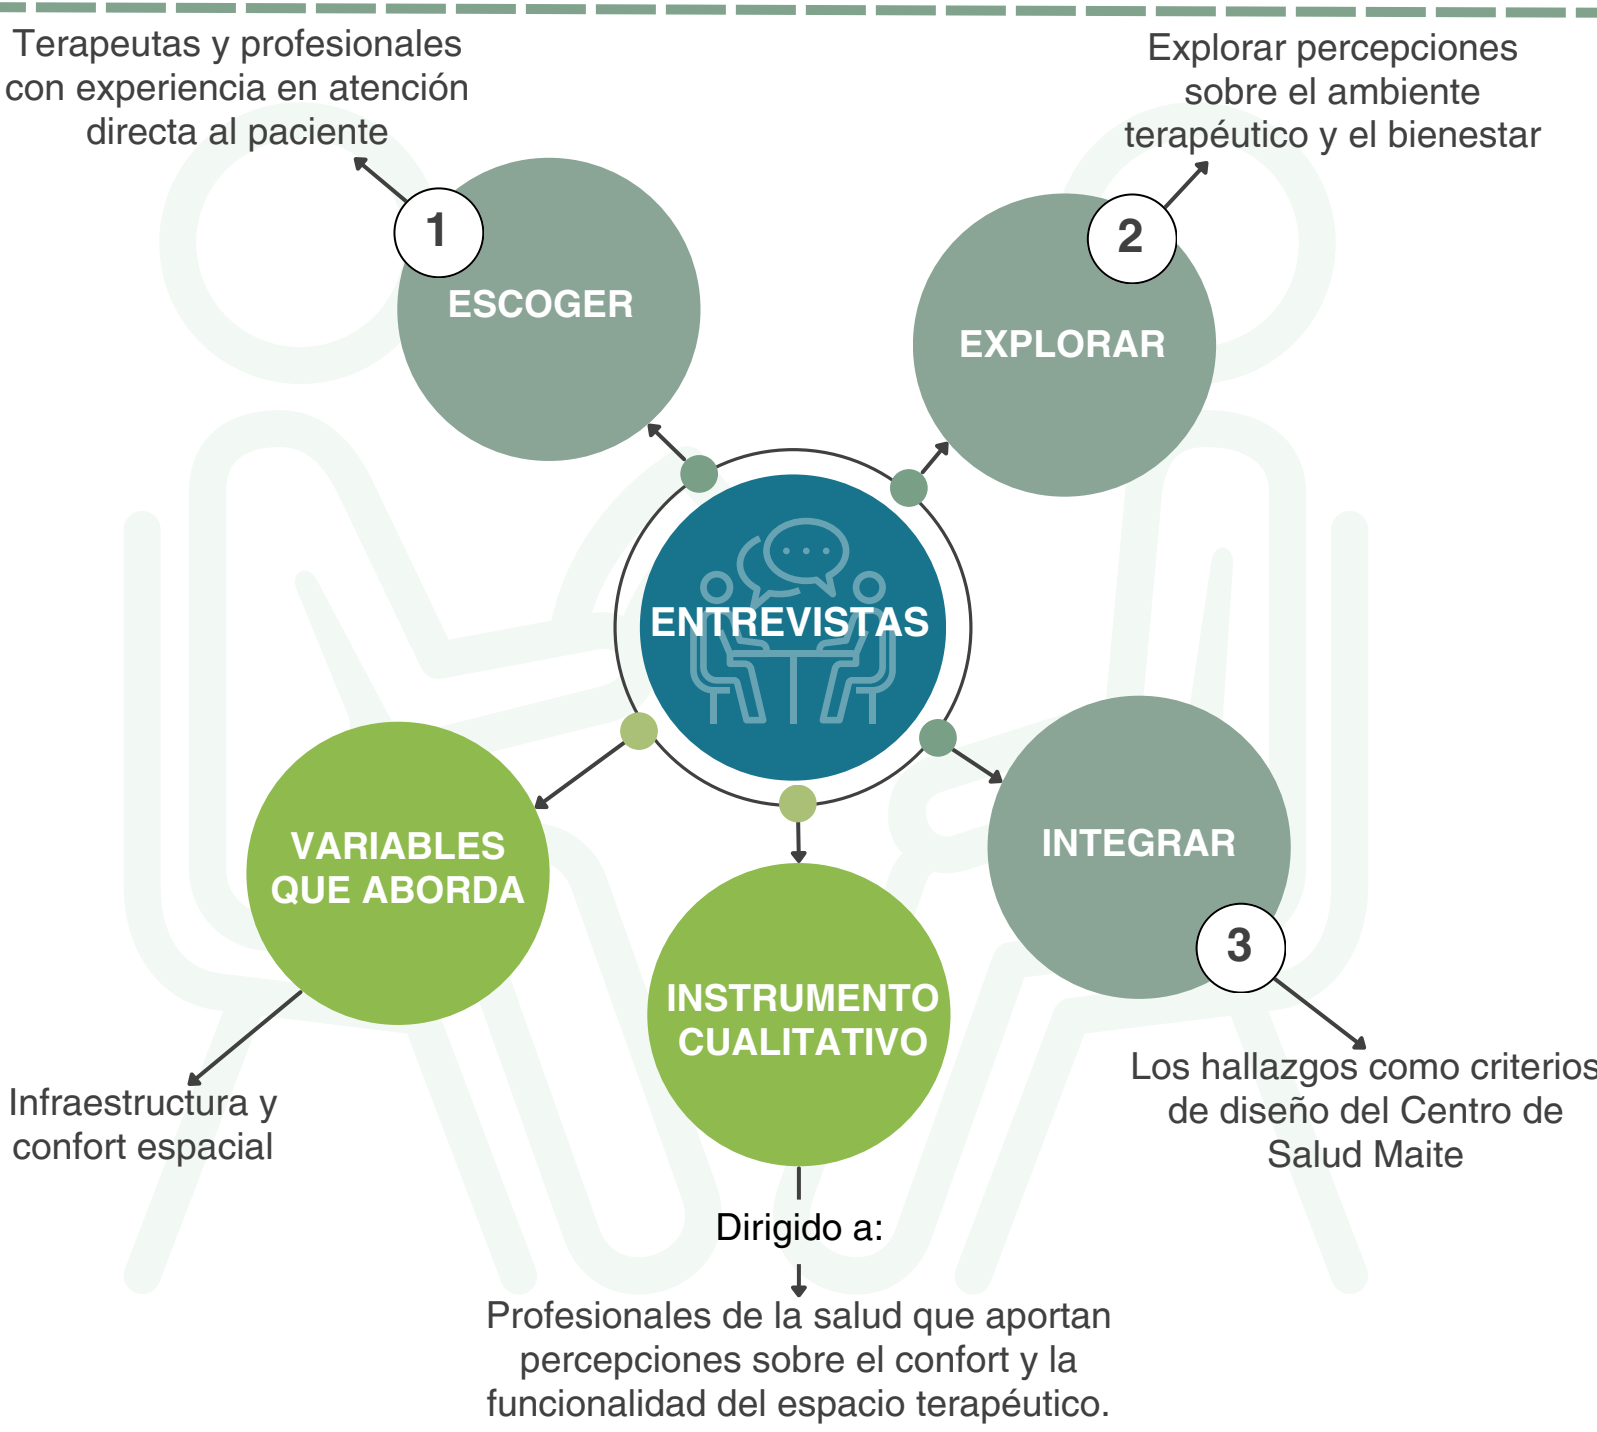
Terapeutas y profesionales con experiencia en atención directa al paciente

Explorar percepciones sobre el ambiente terapéutico y el bienestar

1

ESCOGER

2

EXPLORAR

ENTREVISTAS

VARIABLES QUE ABORDA

INSTRUMENTO CUALITATIVO

INTEGRAR

3

Los hallazgos como criterios de diseño del Centro de Salud Maite

Infraestructura y confort espacial

Dirigido a:

Profesionales de la salud que aportan percepciones sobre el confort y la funcionalidad del espacio terapéutico.